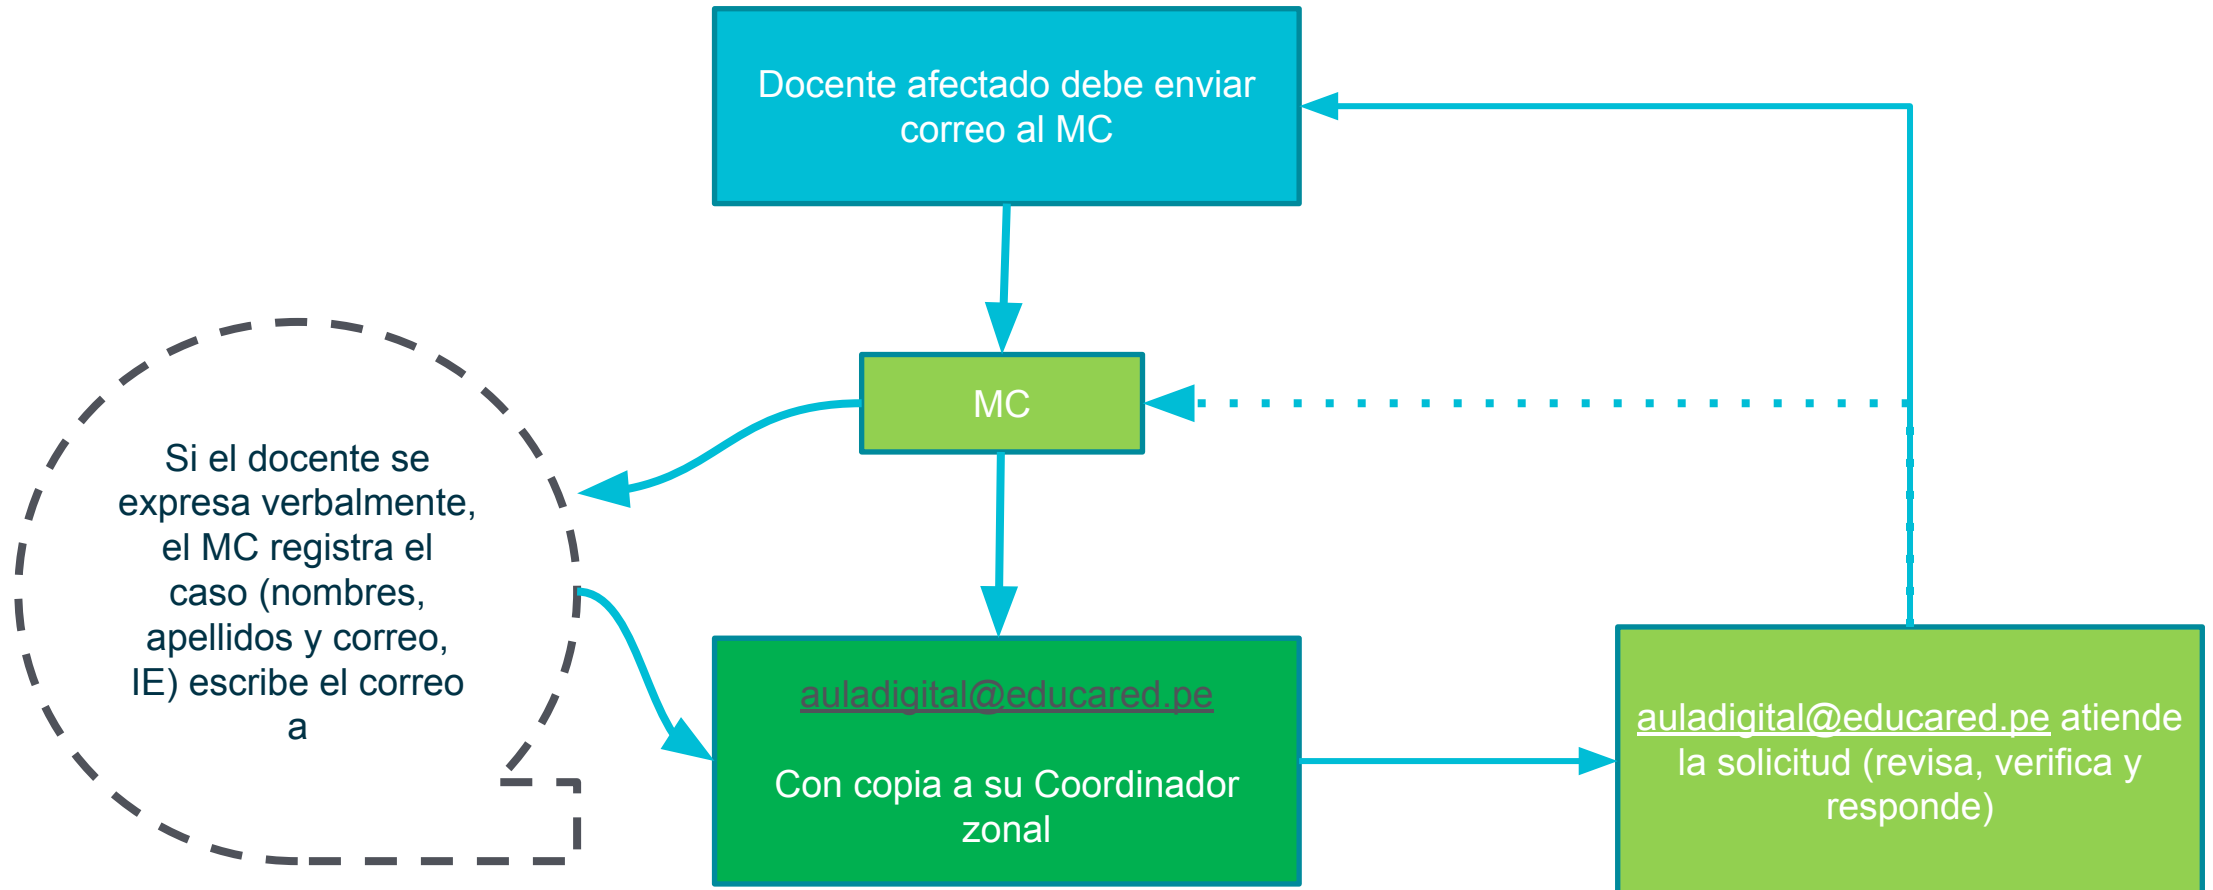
Docente afectado debe enviar correo al MC

MC

Si el docente se expresa verbalmente, el MC registra el caso (nombres, apellidos y correo, IE) escribe el correo a

auladigital@educared.pe

Con copia a su Coordinador zonal

auladigital@educared.pe atiende la solicitud (revisa, verifica y responde)